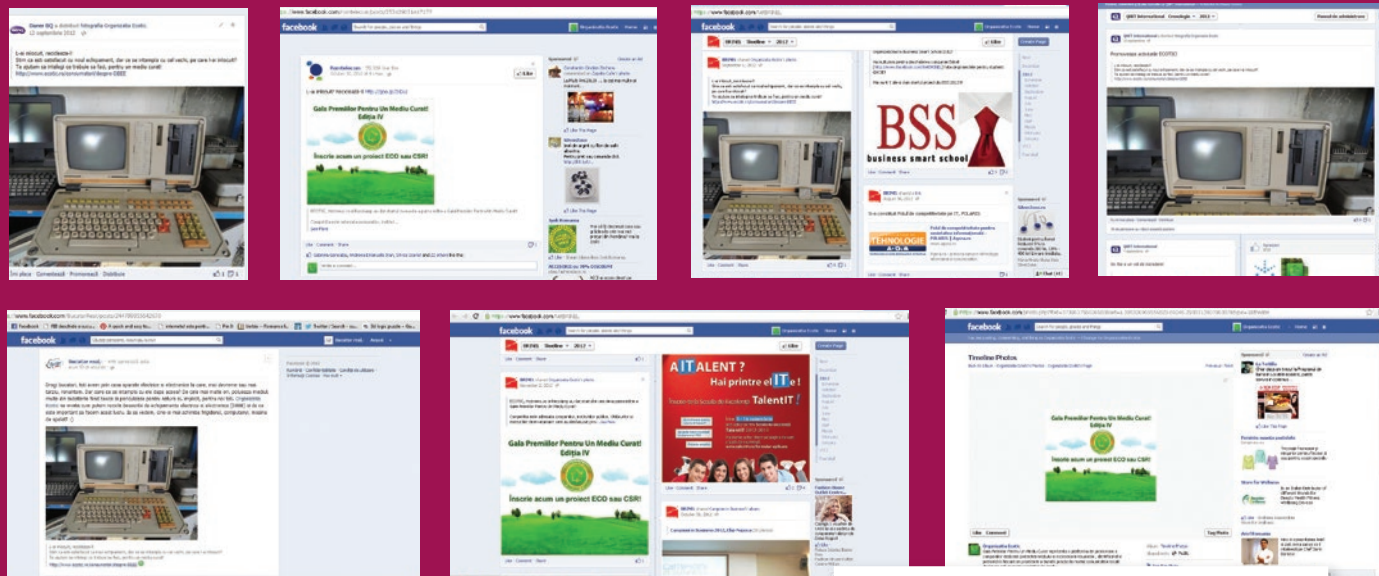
Daneo RO » distribuit fotografia Organizatia Ecotic
12 septembrie 2012

L-ai inlocuit, reciclează-l!
Stim ca ați adaptat la noul echipament, dar ce se întâmplă cu cel vechi, pe care l-ai înlocuit?
Te ajutam sa înțelegi ce trebuie sa faci, pentru un mediu curat!

Îmi place · Comentează · Promovează · Distribuie

facebook

Gala Premiilor Pentru Un Mediu Curat! Ediția IV
Înscrie acum un proiect ECO sau CSR!

facebook

BSS
business smart school

TEHNOLOGIE

Panoul de administrare

Promovează activitatile ECOTIC!

facebook

Reciclare mai

facebook

AITALENT ?
Hai printre eIITe!
TalentIT

Gala Premiilor Pentru Un Mediu Curat! Ediția IV
Înscrie acum un proiect ECO sau CSR!

facebook

Timeline Photos

Gala Premiilor Pentru Un Mediu Curat! Ediția IV
Înscrie acum un proiect ECO sau CSR!

Like · Comment